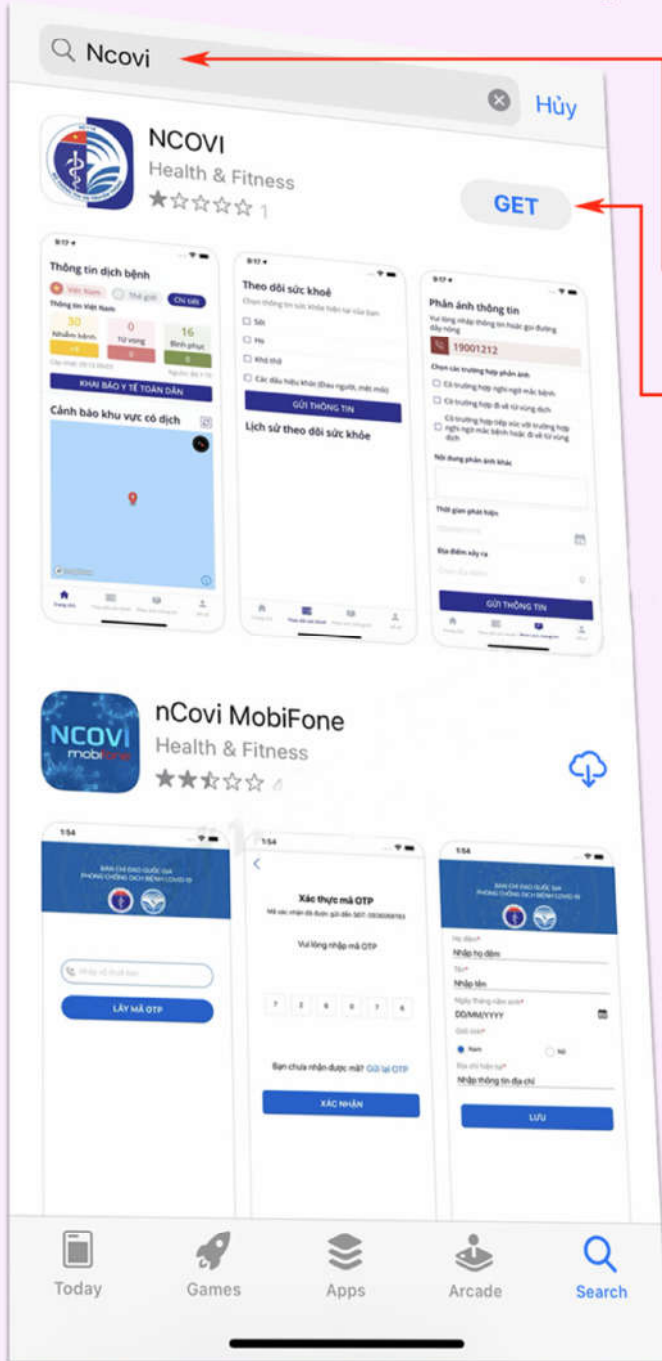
Ncovi

Hủy

NCOVI
Health & Fitness
1

GET

Thông tin dịch bệnh
Việt Nam
Thế giới
Chi tiết
30
Nhiễm bệnh
0
Tử vong
16
Bình phục
KHAI BÁO Y TẾ TOÀN DÂN
Cảnh báo khu vực có dịch

Theo dõi sức khoẻ
Sốt
Ho
Khó thở
GỬI THÔNG TIN
Lịch sử theo dõi sức khỏe

Phản ánh thông tin
19001212
Chọn các trường hợp phản ánh
Nội dung phản ánh khác
Thời gian phát hiện
Địa điểm xảy ra
GỬI THÔNG TIN

nCovi MobiFone
Health & Fitness

NCOVI
mobifone

1:54
LẤY MÃ OTP

1:54
Xác thực mã OTP
Vui lòng nhập mã OTP
Bạn chưa nhận được mã? Gửi lại OTP
XÁC NHẬN

1:54
Họ đệm*
Nhập họ đệm
Tên*
Nhập tên
DD/MM/YYYY
Nam
Nữ
Nhập thông tin địa chỉ
LƯU

Today
Games
Apps
Arcade
Search